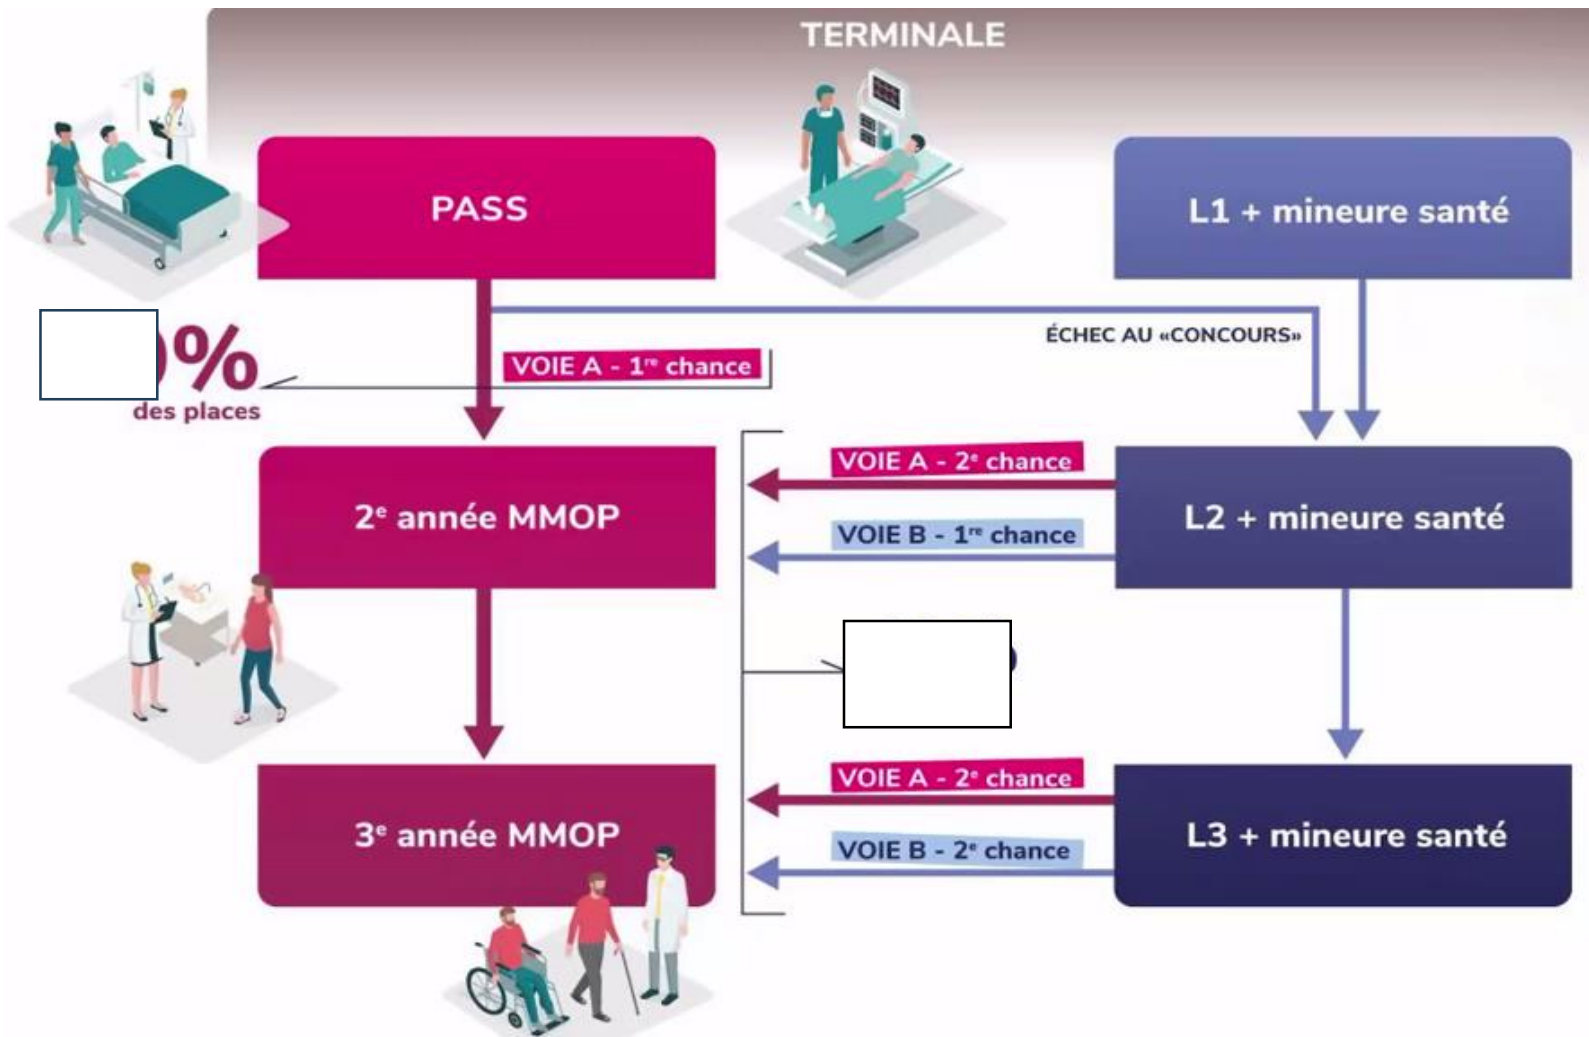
TERMINALE

PASS

L1 + mineure santé

ÉCHEC AU «CONCOURS»

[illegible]%
des places

VOIE A - 1$^{re}$ chance

VOIE A - 2$^{e}$ chance

2$^{e}$ année MMOP

VOIE B - 1$^{re}$ chance

L2 + mineure santé

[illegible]

VOIE A - 2$^{e}$ chance

3$^{e}$ année MMOP

VOIE B - 2$^{e}$ chance

L3 + mineure santé